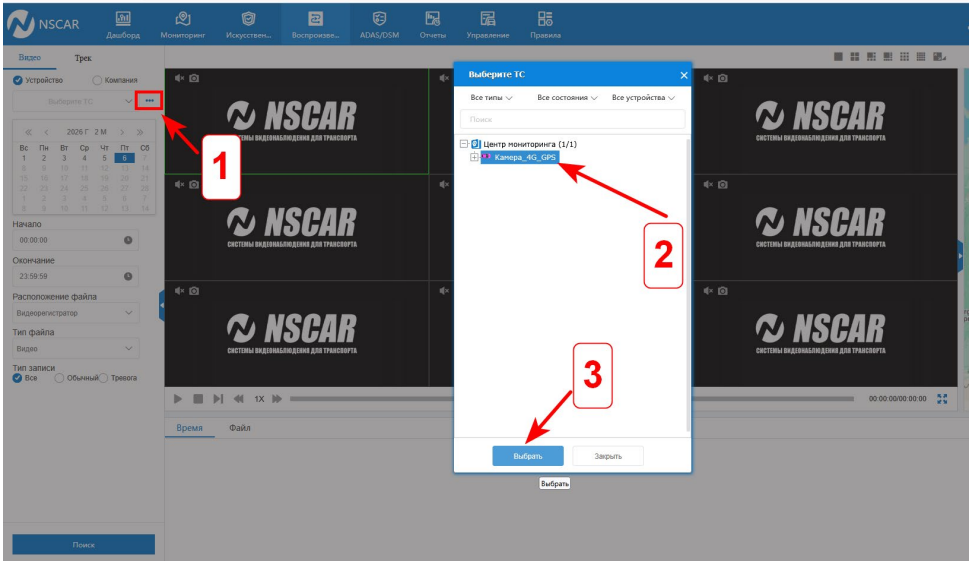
NSCAR

Дашборд Мониторинг Искусствен... Воспроизве... ADAS/DSM Отчеты Управление Правила

Видео Трек

Устройство Компания

Выберите ТС

2026 Г 2 М

| Вс | Пн | Вт | Ср | Чт | Пт | Сб |
|---|---|---|---|---|---|---|
| 1 | 2 | 3 | 4 | 5 | 6 | 7 |
| 8 | 9 | 10 | 11 | 12 | 13 | 14 |
| 15 | 16 | 17 | 18 | 19 | 20 | 21 |
| 22 | 23 | 24 | 25 | 26 | 27 | 28 |
| 1 | 2 | 3 | 4 | 5 | 6 | 7 |
| 8 | 9 | 10 | 11 | 12 | 13 | 14 |

Начало
00:00:00

Окончание
23:59:59

Расположение файла
Видеорегистратор

Тип файла
Видео

Тип записи
Все Обычный Тревога

Поиск

1

NSCAR
СИСТЕМЫ ВИДЕОНАБЛЮДЕНИЯ ДЛЯ ТРАНСПОРТА

NSCAR
СИСТЕМЫ ВИДЕОНАБЛЮДЕНИЯ ДЛЯ ТРАНСПОРТА

NSCAR
СИСТЕМЫ ВИДЕОНАБЛЮДЕНИЯ ДЛЯ ТРАНСПОРТА

NSCAR
СИСТЕМЫ ВИДЕОНАБЛЮДЕНИЯ ДЛЯ ТРАНСПОРТА

NSCAR
СИСТЕМЫ ВИДЕОНАБЛЮДЕНИЯ ДЛЯ ТРАНСПОРТА

NSCAR
СИСТЕМЫ ВИДЕОНАБЛЮДЕНИЯ ДЛЯ ТРАНСПОРТА

Выберите ТС

Все типы Все состояния Все устройства

Поиск

Центр мониторинга (1/1)
Камера_4G_GPS

2

3

Выбрать Закрыть

Выбрать

1X

00:00:00/00:00:00

Время Файл